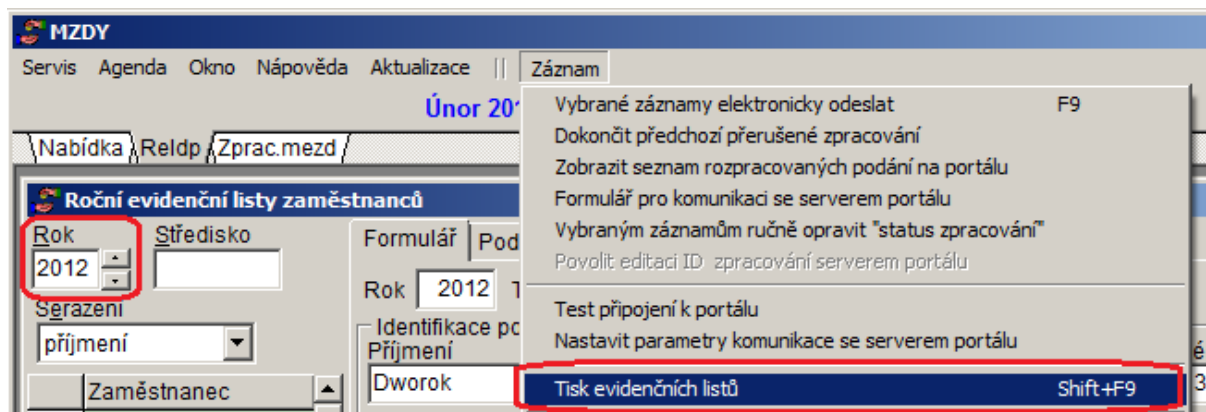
MZDY

Servis Agenda Okno Nápověda Aktualizace || Záznam

Únor 201

Nabídka Reldp Zprac.mezd

Roční evidenční listy zaměstnanců

Rok
2012
Středisko

Seřazení
příjmení

Zaměstnanec

Formulář Pod

Rok 2012 T

Identifikace po
Příjmení
Dworok

Vybrané záznamy elektronicky odeslat F9
Dokončit předchozí přerušené zpracování
Zobrazit seznam rozpracovaných podání na portálu
Formulář pro komunikaci se serverem portálu
Vybraným záznamům ručně opravit "status zpracování"
Povolit editaci ID zpracování serverem portálu

Test připojení k portálu
Nastavit parametry komunikace se serverem portálu

Tisk evidenčních listů Shift+F9

é
3